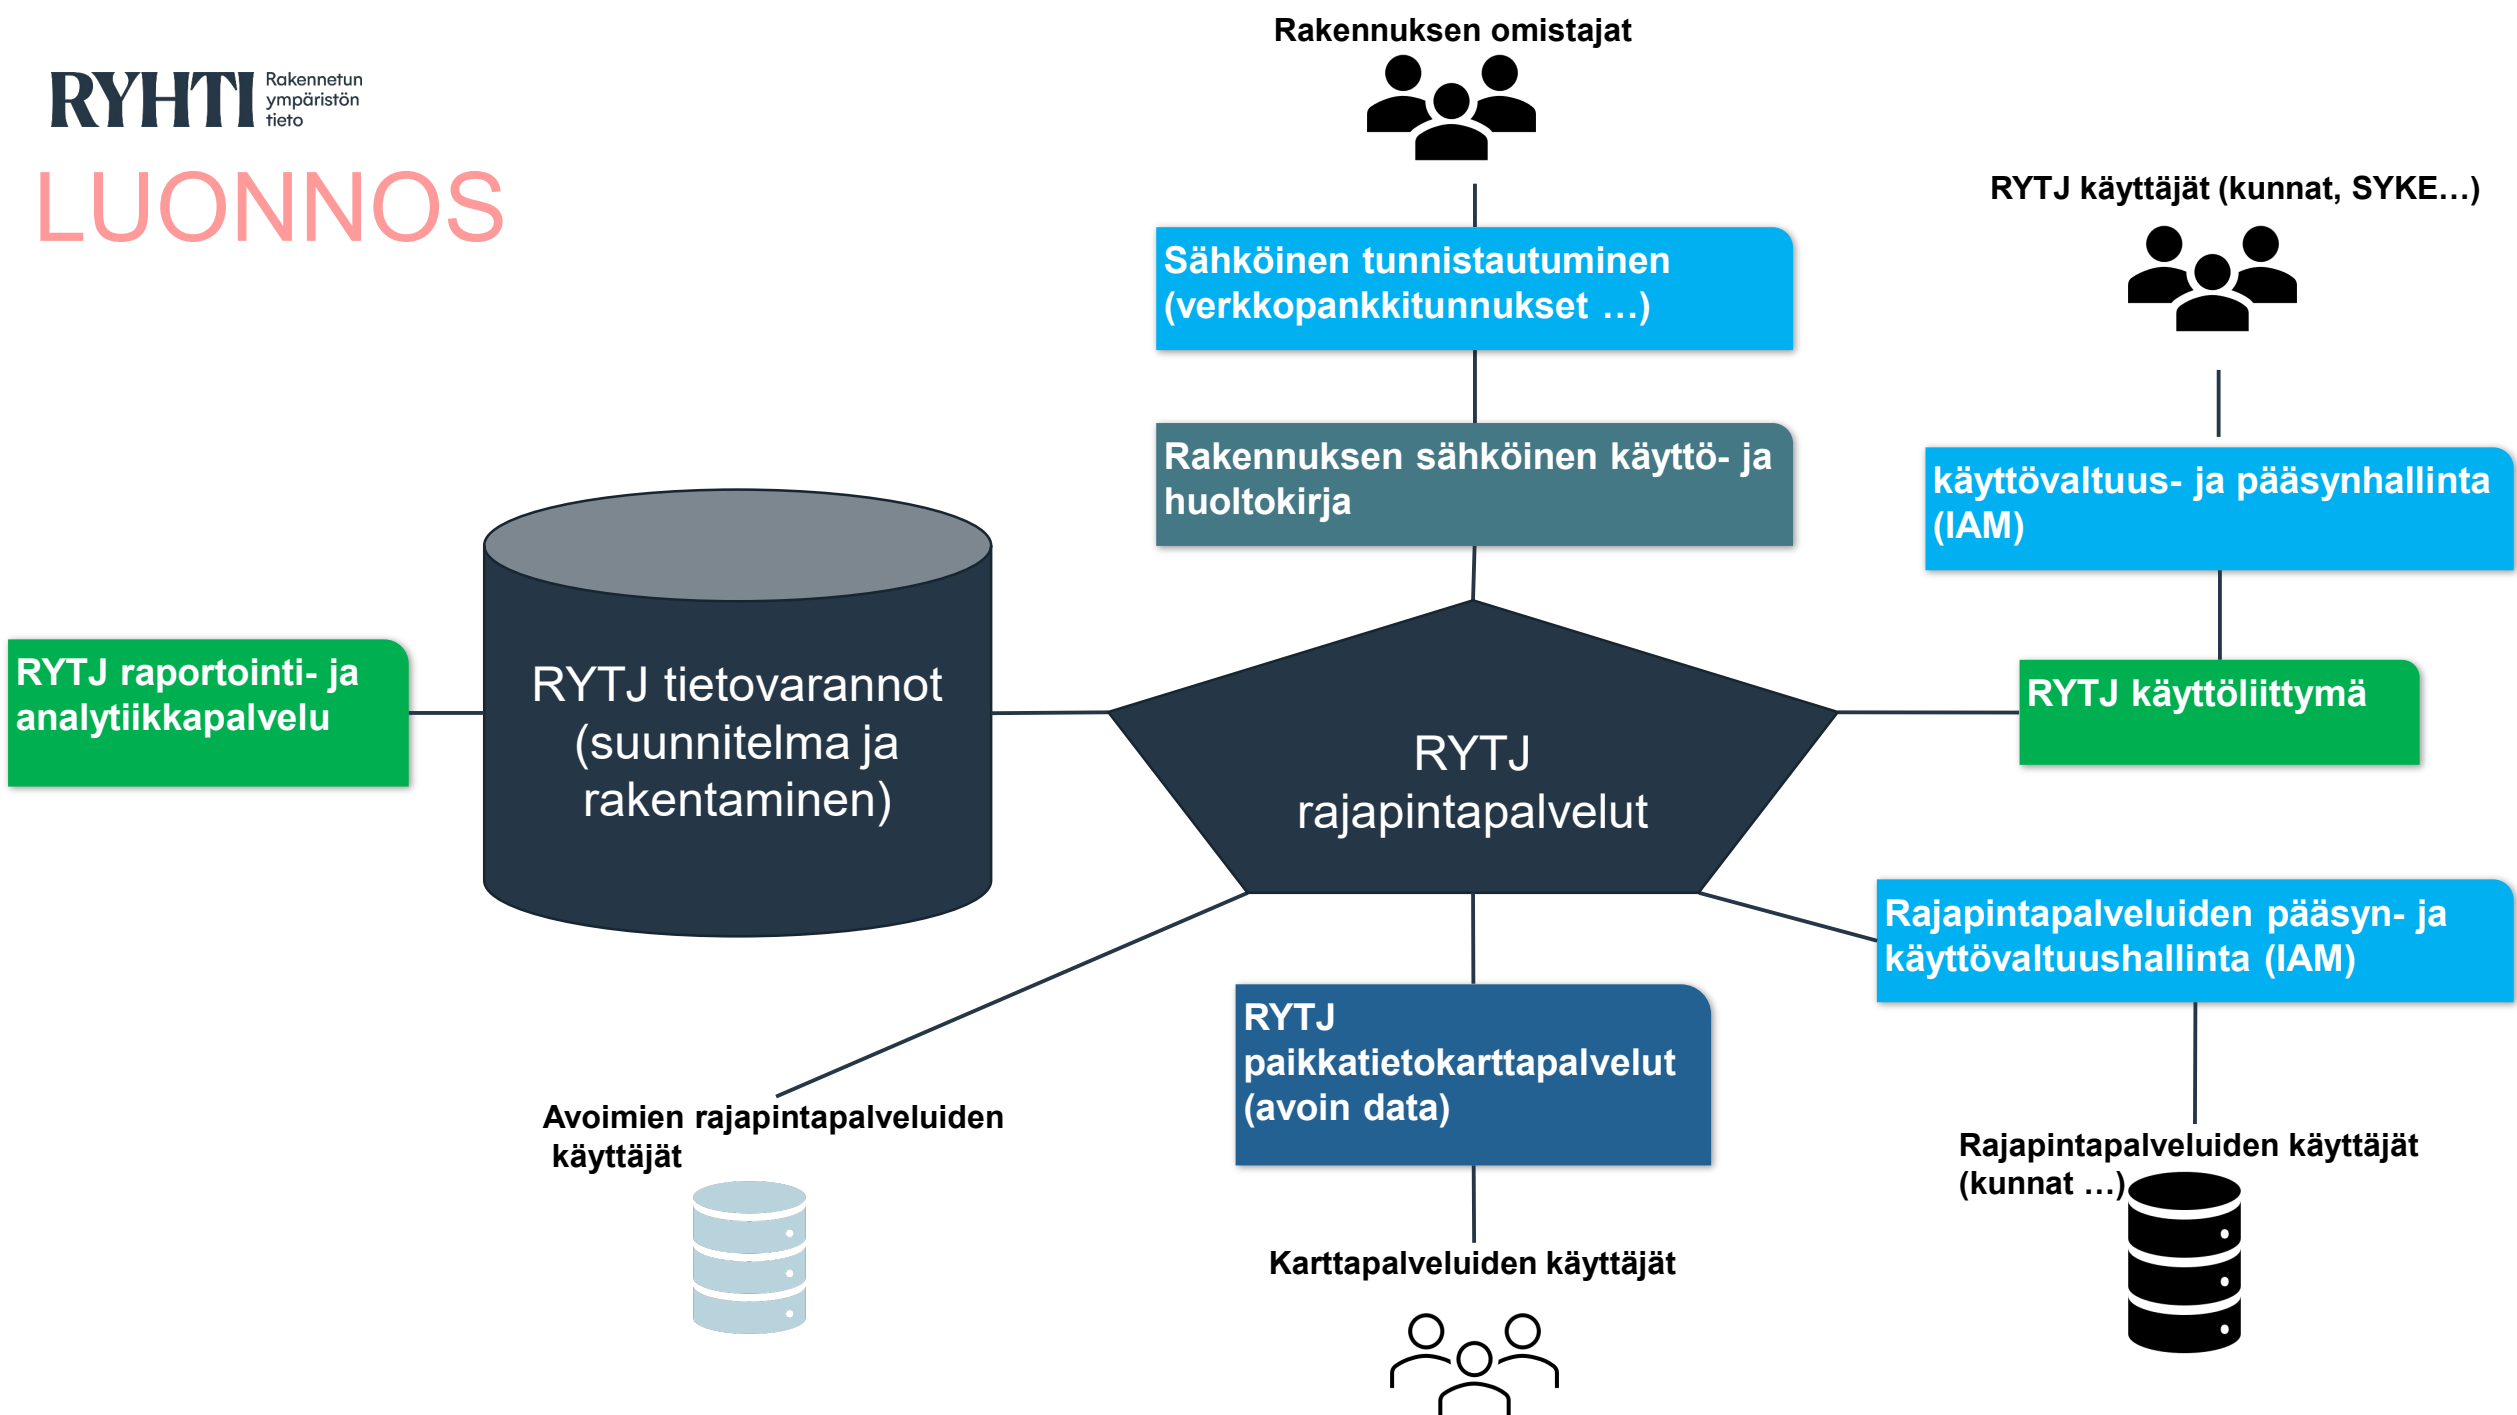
RYHTI Rakennetun ympäristön tieto

LUONNOS

Rakennuksen omistajat

Sähköinen tunnistautuminen (verkkopankkitunnukset …)

Rakennuksen sähköinen käyttö- ja huoltokirja

RYTJ käyttäjät (kunnat, SYKE…)

käyttövaltuus- ja pääsynhallinta (IAM)

RYTJ raportointi- ja analytiikkapalvelu

RYTJ tietovarannot (suunnitelma ja rakentaminen)

RYTJ rajapintapalvelut

RYTJ käyttöliittymä

Rajapintapalveluiden pääsyn- ja käyttövaltuushallinta (IAM)

RYTJ paikkatietokarttapalvelut (avoin data)

Avoimien rajapintapalveluiden käyttäjät

Rajapintapalveluiden käyttäjät (kunnat …)

Karttapalveluiden käyttäjät